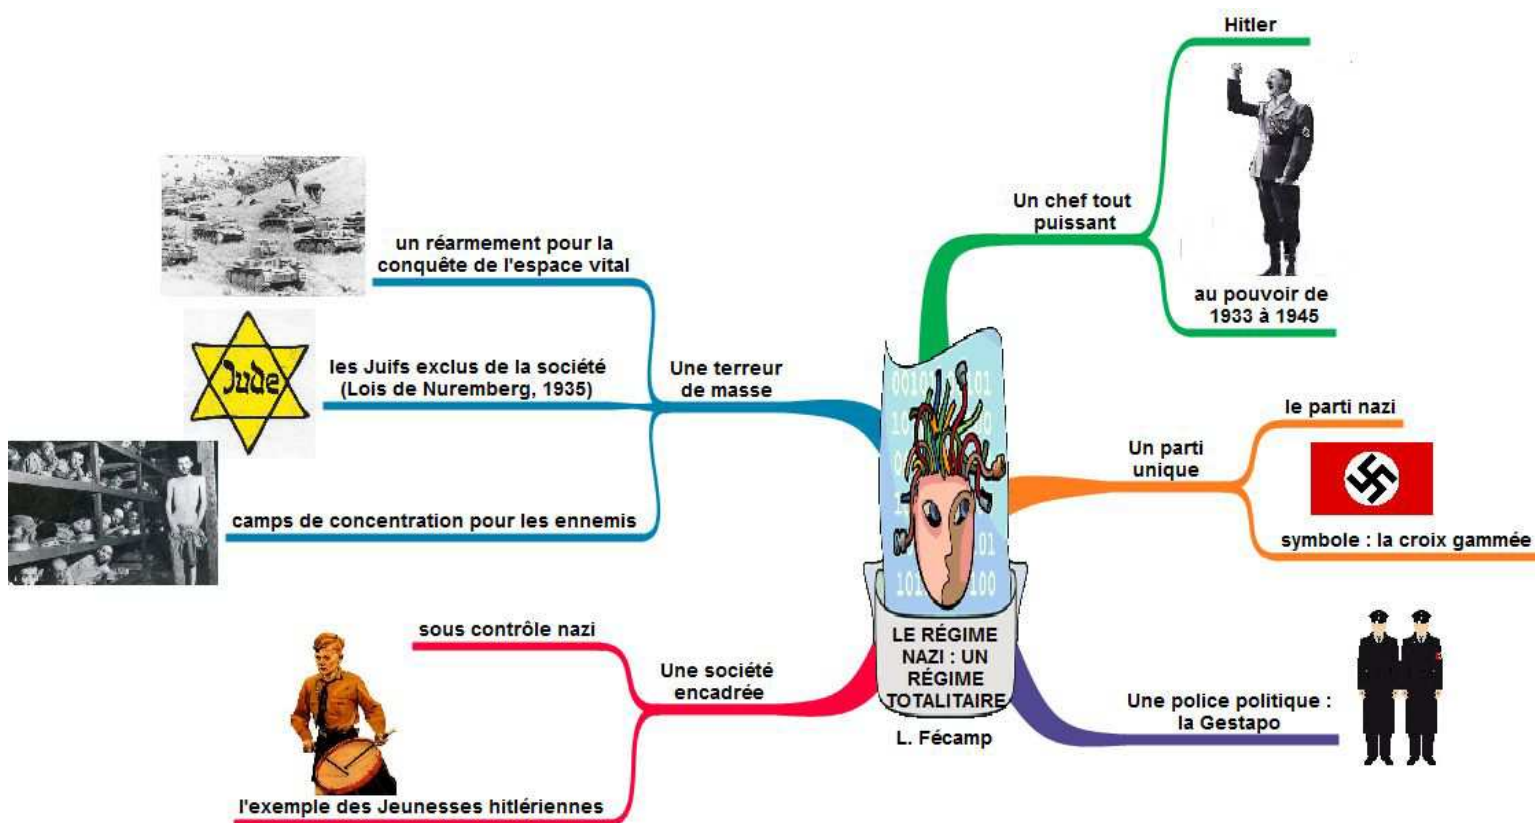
LE RÉGIME NAZI : UN RÉGIME TOTALITAIRE

L. Fécamp

Un chef tout puissant

Hitler

au pouvoir de 1933 à 1945

Un parti unique

le parti nazi

symbole : la croix gammée

Une police politique : la Gestapo

Une terreur de masse

un réarmement pour la conquête de l'espace vital

Jude

les Juifs exclus de la société (Lois de Nuremberg, 1935)

camps de concentration pour les ennemis

Une société encadrée

sous contrôle nazi

l'exemple des Jeunesses hitlériennes